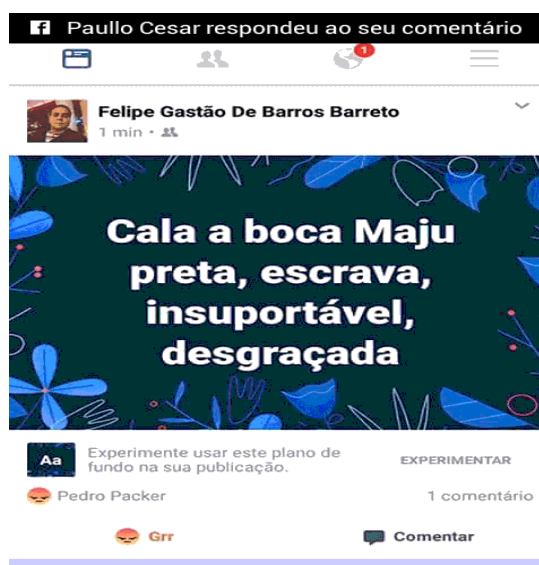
f Paullo Cesar respondeu ao seu comentário

1

Felipe Gastão De Barros Barreto
1 min •

Cala a boca Maju preta, escrava, insuportável, desgraçada

Aa
Experimente usar este plano de fundo na sua publicação.
EXPERIMENTAR

Pedro Packer
1 comentário

Grr
Comentar